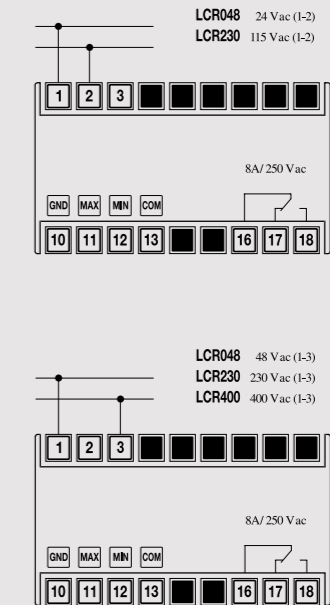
LCR048 24 Vac (1-2)
LCR230 115 Vac (1-2)

1 2 3

8A/ 250 Vac

GND MAX MIN COM

10 11 12 13 16 17 18

LCR048 48 Vac (1-3)
LCR230 230 Vac (1-3)
LCR400 400 Vac (1-3)

1 2 3

8A/ 250 Vac

GND MAX MIN COM

10 11 12 13 16 17 18